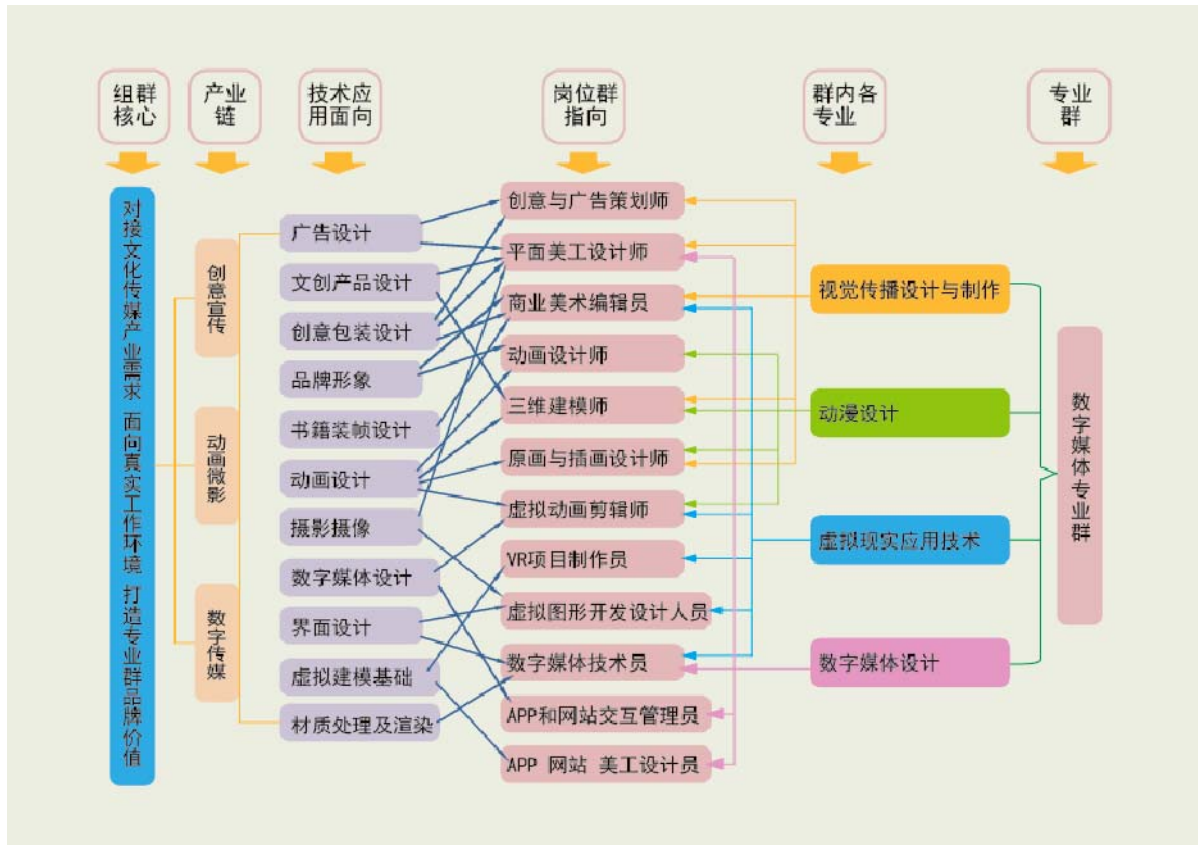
组群核心

产业链

技术应用面向

岗位群指向

群内各专业

专业群

对接文化传媒产业需求 面向真实工作环境 打造专业群品牌价值

创意宣传

动画微影

数字传媒

广告设计
文创产品设计
创意包装设计
品牌形象
书籍装帧设计
动画设计
摄影摄像
数字媒体设计
界面设计
虚拟建模基础
材质处理及渲染

创意与广告策划师
平面美工设计师
商业美术编辑员
动画设计师
三维建模师
原画与插画设计师
虚拟动画剪辑师
VR项目制作员
虚拟图形开发设计人员
数字媒体技术员
APP和网站交互管理员
APP 网站 美工设计员

视觉传播设计与制作
动漫设计
虚拟现实应用技术
数字媒体设计

数字媒体专业群